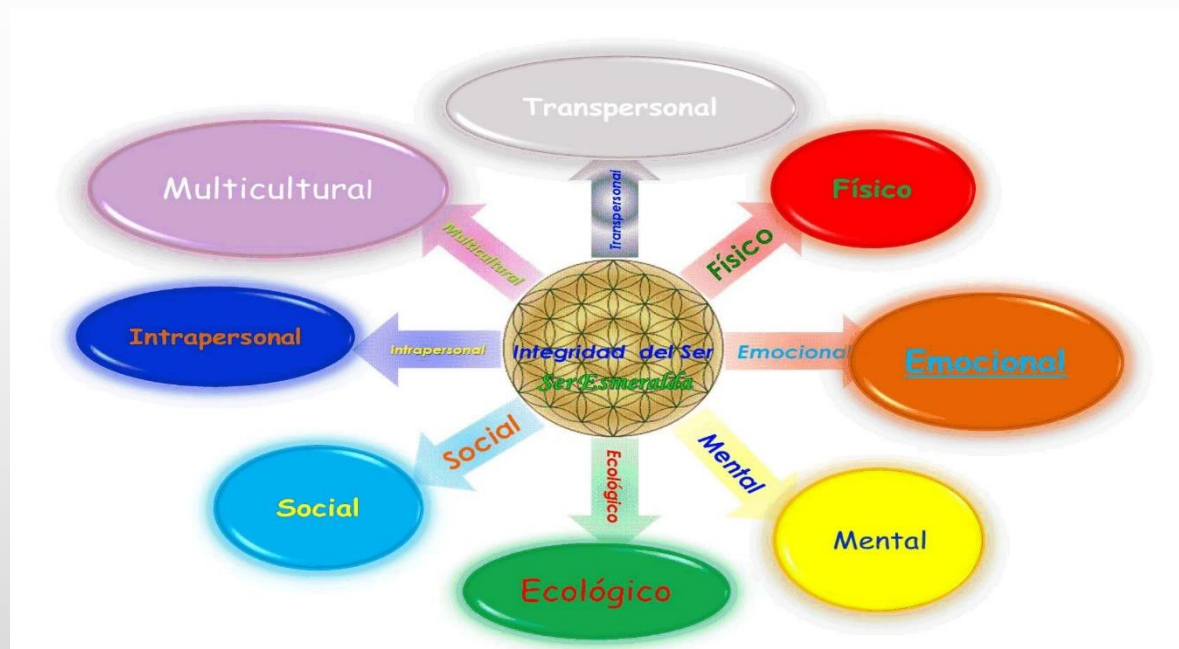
Transpersonal

Multicultural

Físico

Intrapersonal

Emocional

Social

Mental

Ecológico

Transpersonal

Multicultural

Físico

Intrapersonal

Integridad del Ser

SerEsmeralda

Emocional

Social

Ecológico

Mental